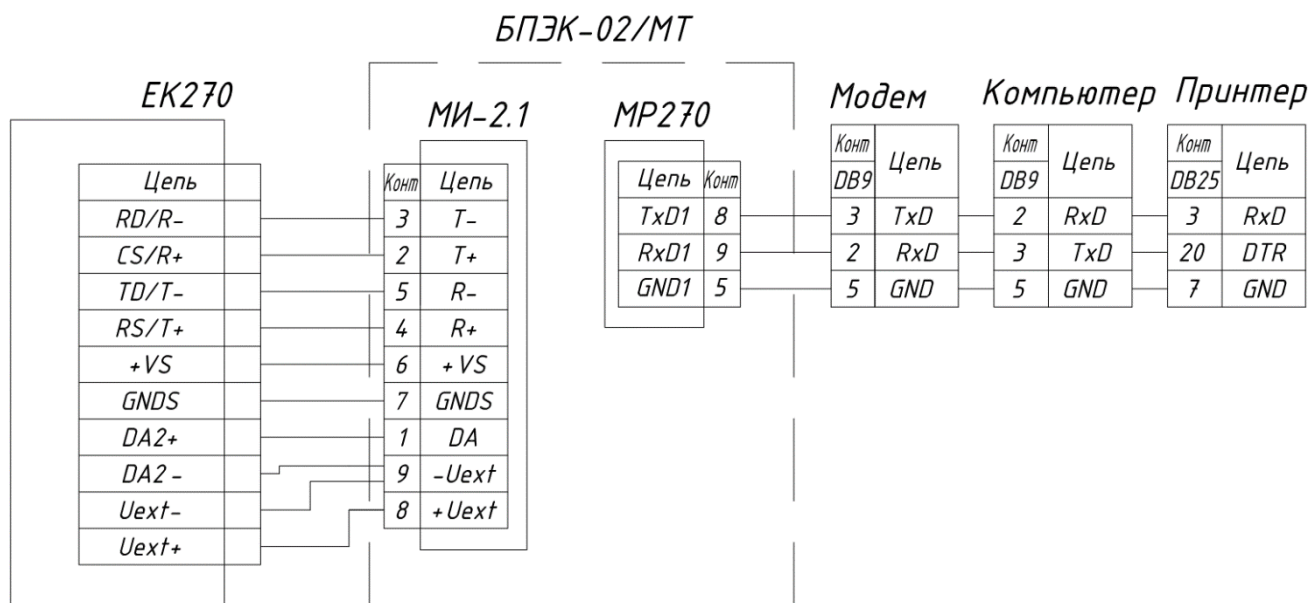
БПЭК-02/МТ

ЕК270

| Цепь |
|---|
| RD/R- |
| CS/R+ |
| TD/T- |
| RS/T+ |
| +VS |
| GNDS |
| DA2+ |
| DA2 - |
| Uext- |
| Uext+ |

МИ-2.1

| Конт | Цепь |
|---|---|
| 3 | T- |
| 2 | T+ |
| 5 | R- |
| 4 | R+ |
| 6 | + VS |
| 7 | GNDS |
| 1 | DA |
| 9 | -Uext |
| 8 | + Uext |

МР270

| Цепь | Конт |
|---|---|
| TxD1 | 8 |
| RxD1 | 9 |
| GND1 | 5 |

Модем

| Конт DB9 | Цепь |
|---|---|
| 3 | TxD |
| 2 | RxD |
| 5 | GND |

Компьютер

| Конт DB9 | Цепь |
|---|---|
| 2 | RxD |
| 3 | TxD |
| 5 | GND |

Принтер

| Конт DB25 | Цепь |
|---|---|
| 3 | RxD |
| 20 | DTR |
| 7 | GND |